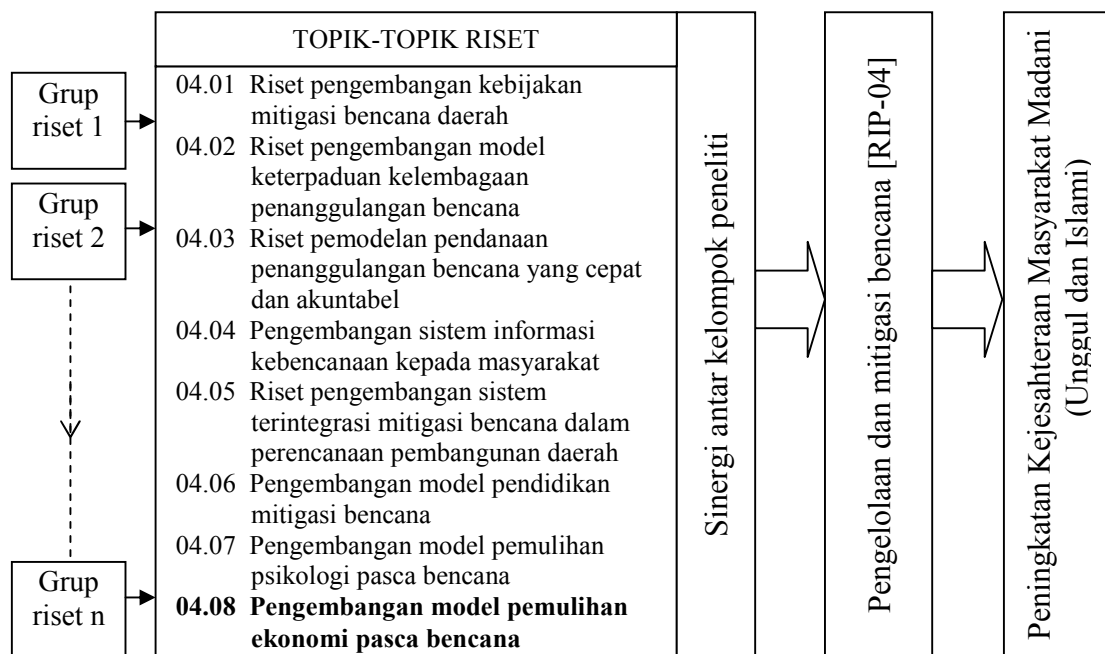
Grup riset 1

Grup riset 2

Grup riset n

TOPIK-TOPIK RISET

04.01 Riset pengembangan kebijakan mitigasi bencana daerah
04.02 Riset pengembangan model keterpaduan kelembagaan penanggulangan bencana
04.03 Riset pemodelan pendanaan penanggulangan bencana yang cepat dan akuntabel
04.04 Pengembangan sistem informasi kebencanaan kepada masyarakat
04.05 Riset pengembangan sistem terintegrasi mitigasi bencana dalam perencanaan pembangunan daerah
04.06 Pengembangan model pendidikan mitigasi bencana
04.07 Pengembangan model pemulihan psikologi pasca bencana
**04.08 Pengembangan model pemulihan ekonomi pasca bencana**

Sinergi antar kelompok peneliti

Pengelolaan dan mitigasi bencana [RIP-04]

Peningkatan Kejesahteraan Masyarakat Madani (Unggul dan Islami)